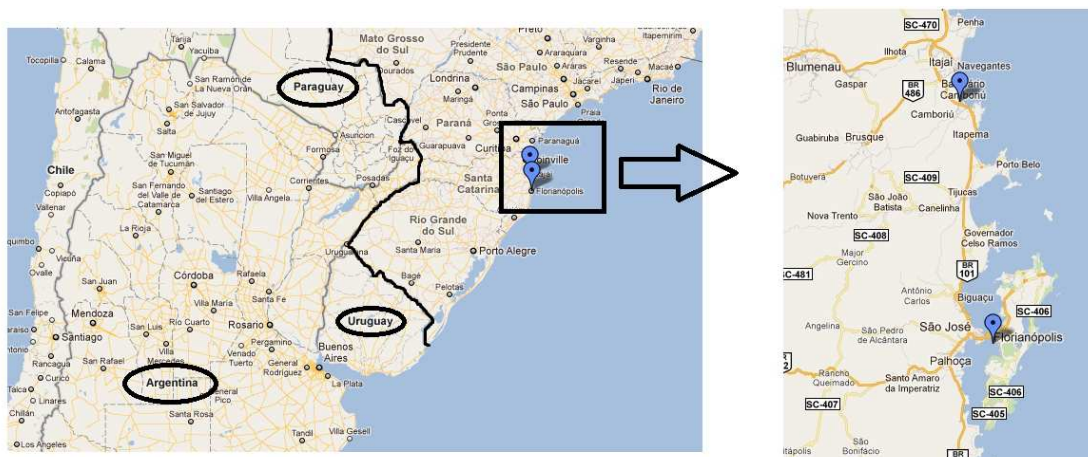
Tocopilla Calama Tarija Yacuiba Mato Grosso do Sul Presidente Prudente Preto Araraquara Varginha Itapemirim Resende Macaé Paraguay San Ramón de la Nueva Orán Dourados Londrina São Paulo Araras Campinas Jacareí Japeri Rio de Janeiro Antofagasta San Salvador de Jujuy Maringá São Paulo Salta Cascavel Paraná Ponta Grossa Praia Asunción Guarapuava Curitiba Paranaguá Chile San Miguel de Tucumán Formosa Foz do Iguaçu Joinville San Fernando del Valle de Catamarca Santiago del Estero Corrientes Posadas Santa Catarina Florianópolis Vallenar Villa Angela La Rioja Rio Grande do Sul Uruguaiana Santa Maria Porto Alegre Coquimbo Vicuña Ovalle San Juan Córdoba Rafaela Bagé Pelotas Villa María Santa Fe San Felipe Mendoza Uruguay Valparaíso Santiago San Luis Río Cuarto Rosario Antonio San Rafael Venado Tuerto Pergamino Buenos Aires Rancagua Mercedes Villa General Rodríguez Curicó Argentina General Pico La Plata Talca Linares Chillán Santa Rosa Tandil Villa Gesell Los Angeles

SC-470 Penha Ilhota Itajaí Navegantes Blumenau Gaspar BR 486 Balneário Camboriú Camboriú Guabiruba Brusque Itapema Porto Belo Botuverá SC-409 São João Batista Tijucas Canelinha Nova Trento Governador Celso Ramos SC-408 SC-481 Major Gercino BR 101 Antônio Carlos Biguaçu SC-406 Angelina São Pedro de Alcântara São José Florianópolis Palhoça Rancho Queimado Santo Amaro da Imperatriz SC-406 SC-407 SC-405 São Bonifácio Itápolis BR